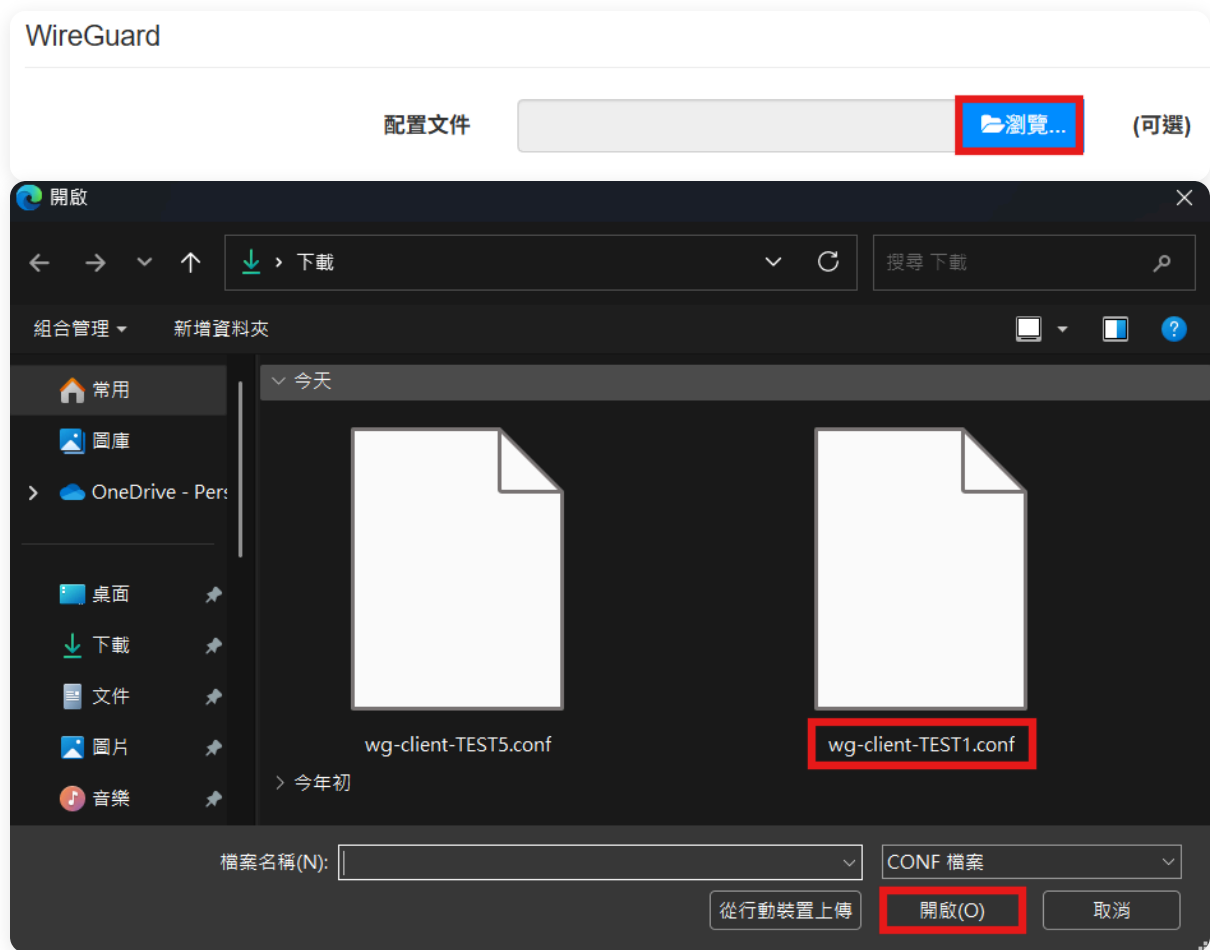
WireGuard

配置文件 瀏覽... (可選)

開啟

下載

搜尋 下載

組合管理 新增資料夾

常用
圖庫
OneDrive - Pers
桌面
下載
文件
圖片
音樂

今天

wg-client-TEST5.conf
wg-client-TEST1.conf

今年初

檔案名稱(N):
CONF 檔案
從行動裝置上傳
開啟(O)
取消